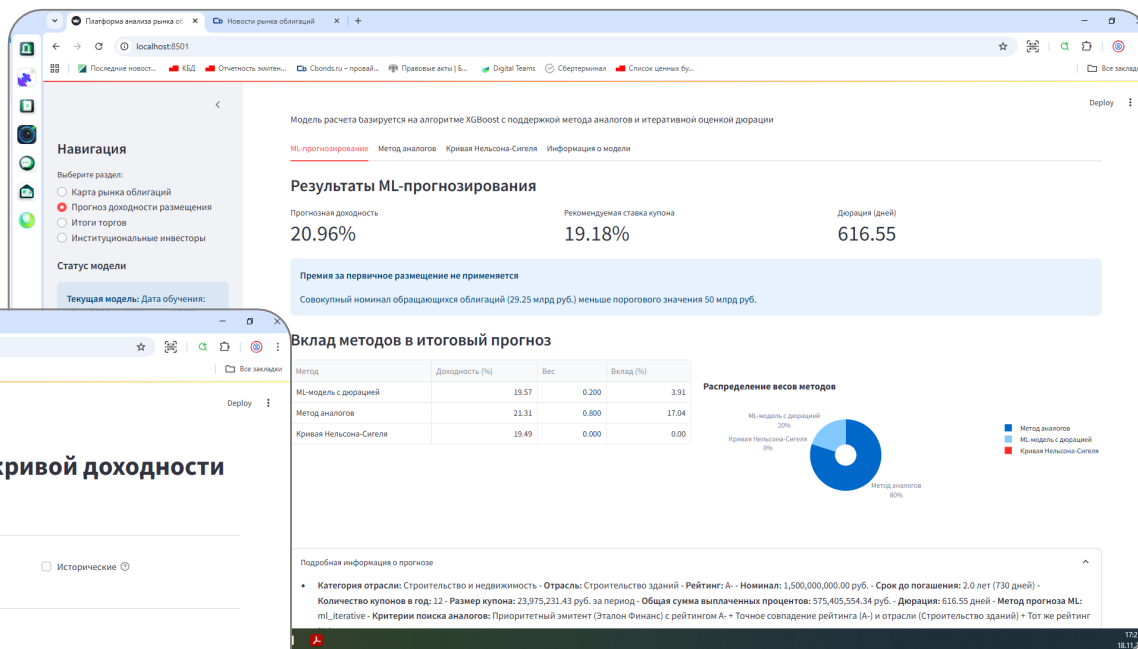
Платформа анализа рынка об | Новости рынка облигаций | +

localhost:8501

Последние новост... | КБД | Отчетность эмитен... | Cbonds.ru – провай... | Правовые акты | Б... | Digital Teams | Свертерминал | Список ценных бу... | Все закладки

Deploy

Навигация

Выберите раздел:

Карта рынка облигаций

Прогноз доходности размещения

Итоги торгов

Институциональные инвесторы

Статус модели

Текущая модель: Дата обучения:

Модель расчета базируется на алгоритме XGBoost с поддержкой метода аналогов и итеративной оценкой дюрации

ML-прогнозирование | Метод аналогов | Кривая Нельсона-Сигеля | Информация о модели

Результаты ML-прогнозирования

Прогнозная доходность
20.96%

Рекомендуемая ставка купона
19.18%

Дюрация (дней)
616.55

Премия за первичное размещение не применяется

Совокупный номинал обращающихся облигаций (29.25 млрд руб.) меньше порогового значения 50 млрд руб.

Вклад методов в итоговый прогноз

| Метод | Доходность (%) | Вес | Вклад (%) |
|---|---|---|---|
| ML-модель с дюрацией | 19.57 | 0.200 | 3.91 |
| Метод аналогов | 21.31 | 0.800 | 17.04 |
| Кривая Нельсона-Сигеля | 19.49 | 0.000 | 0.00 |

Распределение весов методов

ML-модель с дюрацией 20%

Кривая Нельсона-Сигеля 0%

Метод аналогов 80%

Метод аналогов
ML-модель с дюрацией
Кривая Нельсона-Сигеля

Подробная информация о прогнозе

• Категория отрасли: Строительство и недвижимость - Отрасль: Строительство зданий - Рейтинг: A- - Номинал: 1,500,000,000.00 руб. - Срок до погашения: 2.0 лет (730 дней) - Количество купонов в год: 12 - Размер купона: 23,975,231.43 руб. за период - Общая сумма выплаченных процентов: 575,405,554.34 руб. - Дюрация: 616.55 дней - Метод прогноза ML: ml_iterative - Критерии поиска аналогов: Приоритетный эмитент (Эталон Финанс) с рейтингом A- + Точное совпадение рейтинга (A-) и отрасли (Строительство зданий) + Тот же рейтинг

Все закладки

Deploy

кривой доходности

Исторические

17:
18.11.